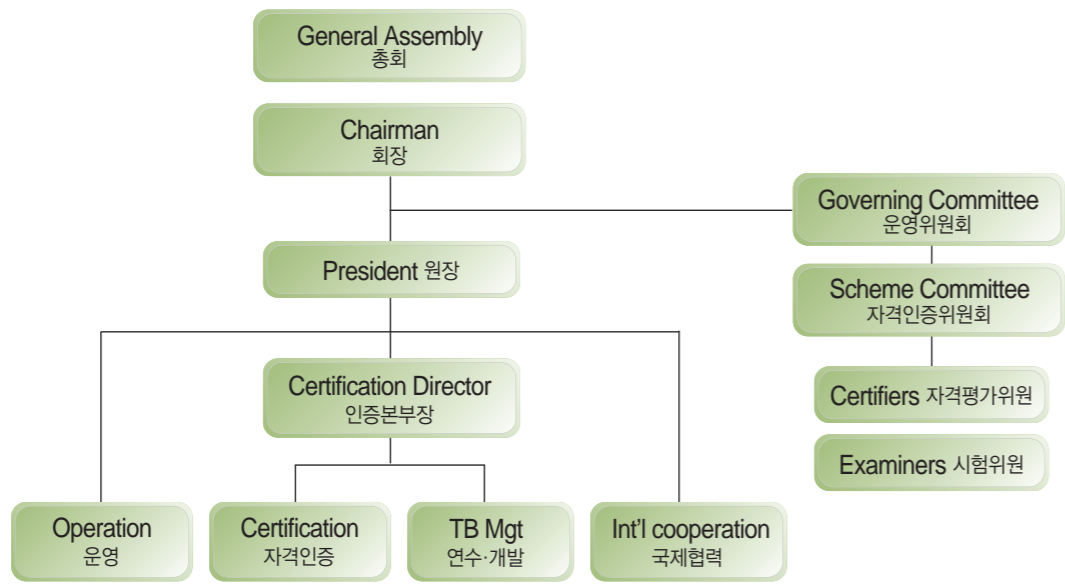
General Assembly
총회

Chairman
회장

Governing Committee
운영위원회

President 원장

Scheme Committee
자격인증위원회

Certification Director
인증본부장

Certifiers 자격평가위원

Examiners 시험위원

Operation
운영

Certification
자격인증

TB Mgt
연수·개발

Int'l cooperation
국제협력